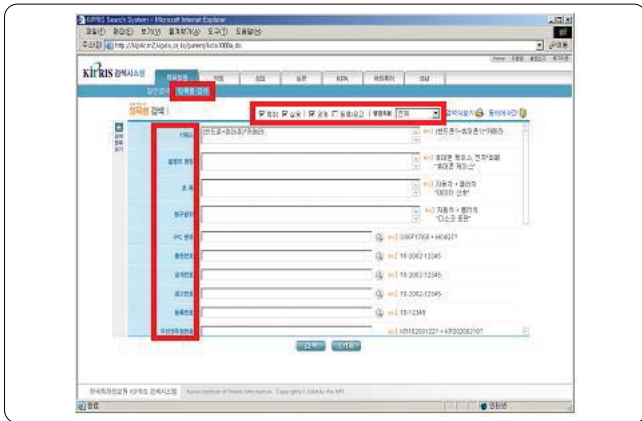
KIPRIS Search System - Microsoft Internet Explorer

파일(F) 편집(E) 보기(V) 즐겨찾기(A) 도구(T) 도움말(H)

주소(D) http://kipris2.kipris.or.kr/patent/kris1000a.do

KIPRIS 검색시스템

특허실용 디자인 상표 심판 KPA 해외특허 영문

일반검색 항목별 검색

항목별 검색

특허 실용 공개 등록공고 행정처분 전체

검색식보기 돌아보기

키워드 반도체+회로*가공시

발명의 명칭 ex) 회의용 화상시스템, 전자*회로 "회의용 화상시스템"

초록 ex) 자동차 + 졸음운전 "제어장 신호"

청구범위 ex) 자동차 + 졸음운전 "디스크 표현"

IPC 분류 ex) G06F17/60 + H04Q7*

출원번호 ex) 10-2002-12345

공개번호 ex) 10-2002-12345

공고번호 ex) 10-2002-12345

등록번호 ex) 10-12345

우선권주장번호 ex) KR1020031227 + KR20020210?

검색 초기화

한국특허정보원 KIPRIS 검색시스템 Korea Institute of Patent Information Copyright © 2004 by the KIPI

완료 인터넷